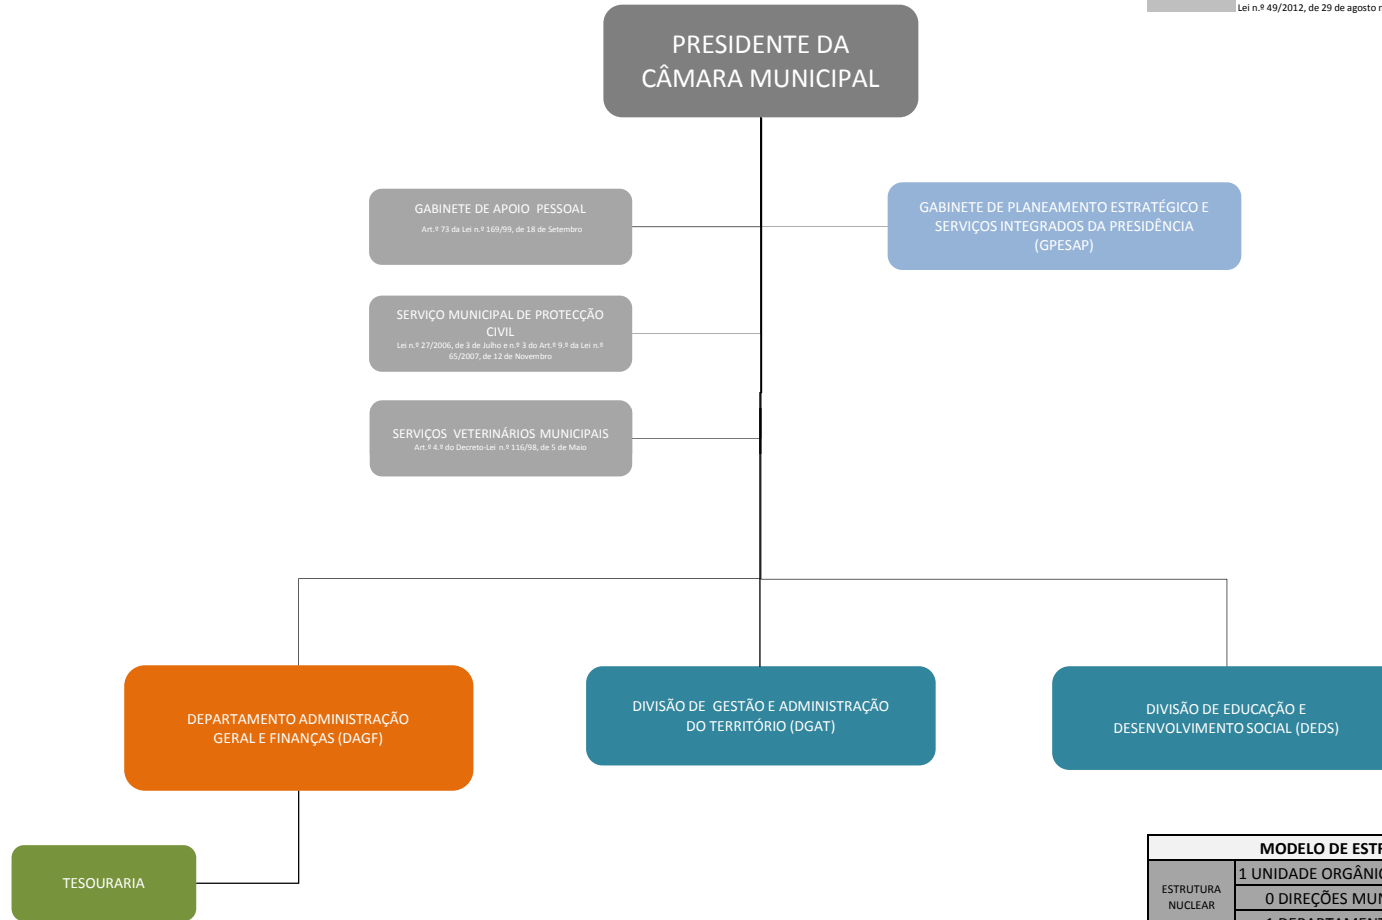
Lei n.º 49/2012, de 29 de agosto r

PRESIDENTE DA CÂMARA MUNICIPAL

GABINETE DE APOIO PESSOAL
Art.º 73 da Lei n.º 169/99, de 18 de Setembro

GABINETE DE PLANEAMENTO ESTRATÉGICO E SERVIÇOS INTEGRADOS DA PRESIDÊNCIA (GPESAP)

SERVIÇO MUNICIPAL DE PROTECÇÃO CIVIL
Lei n.º 27/2006, de 3 de Julho e n.º 3 do Art.º 9.º da Lei n.º 65/2007, de 12 de Novembro

SERVIÇOS VETERINÁRIOS MUNICIPAIS
Art.º 4.º do Decreto-Lei n.º 116/98, de 5 de Maio

DEPARTAMENTO ADMINISTRAÇÃO GERAL E FINANÇAS (DAGF)

DIVISÃO DE GESTÃO E ADMINISTRAÇÃO DO TERRITÓRIO (DGAT)

DIVISÃO DE EDUCAÇÃO E DESENVOLVIMENTO SOCIAL (DEDS)

TESOURARIA

| MODELO DE ESTR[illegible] | |
|---|---|
| ESTRUTURA NUCLEAR | 1 UNIDADE ORGÂNIC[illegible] |
| | 0 DIREÇÕES MUN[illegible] |
| | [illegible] |